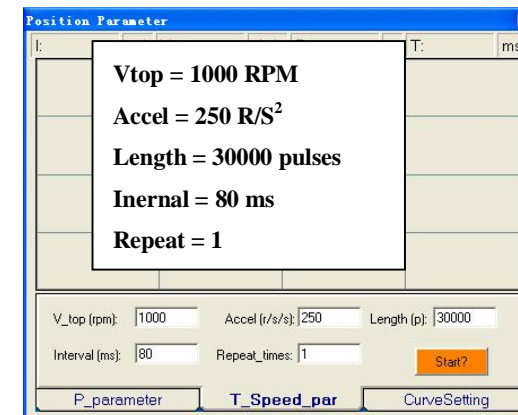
Position Parameter

I:

T:

ms

Vtop = 1000 RPM

Accel = 250 R/S$^2$

Length = 30000 pulses

Inernal = 80 ms

Repeat = 1

V_top (rpm): 1000

Accel (r/s/s): 250

Length (p): 30000

Interval (ms): 80

Repeat_times: 1

Start?

P_parameter

T_Speed_par

CurveSetting